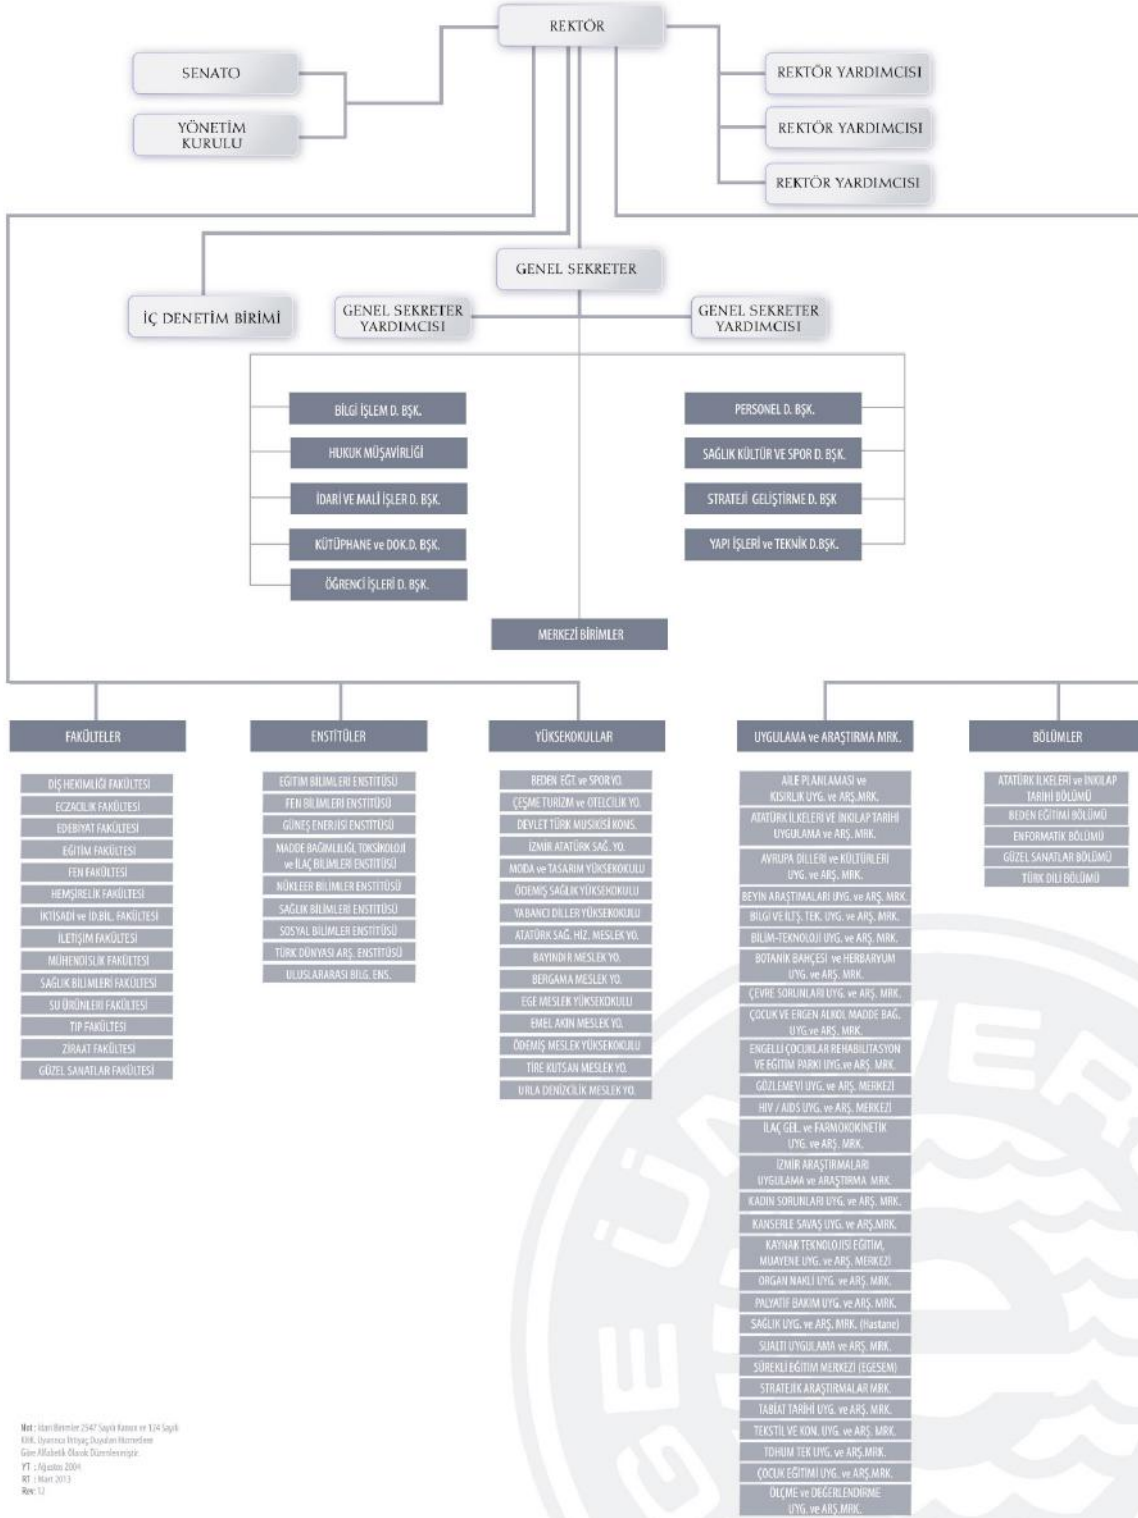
REKTÖR

SENATO

YÖNETİM KURULU

REKTÖR YARDIMCISI

REKTÖR YARDIMCISI

REKTÖR YARDIMCISI

GENEL SEKRETER

İÇ DENETİM BİRİMİ

GENEL SEKRETER YARDIMCISI

GENEL SEKRETER YARDIMCISI

BİLGİ İŞLEM D. BŞK.

HUKUK MÜŞAVİRLİĞİ

İDARİ VE MALİ İŞLER D. BŞK.

KÜTÜPHANE ve DOK.D. BŞK.

ÖĞRENCİ İŞLERİ D. BŞK.

PERSONEL D. BŞK.

SAĞLIK KÜLTÜR VE SPOR D. BŞK.

STRATEJİ GELİŞTİRME D. BŞK

YAPI İŞLERİ ve TEKNİK D.BŞK.

MERKEZİ BİRİMLER

FAKÜLTELER

DİŞ HEKİMLİĞİ FAKÜLTESİ
ECZACILIK FAKÜLTESİ
EDEBİYAT FAKÜLTESİ
EĞİTİM FAKÜLTESİ
FEN FAKÜLTESİ
HEMŞİRELİK FAKÜLTESİ
İKTİSADİ ve İD.BİL. FAKÜLTESİ
İLETİŞİM FAKÜLTESİ
MÜHENDİSLİK FAKÜLTESİ
SAĞLIK BİLİMLERİ FAKÜLTESİ
SU ÜRÜNLERİ FAKÜLTESİ
TIP FAKÜLTESİ
ZİRAAT FAKÜLTESİ
GÜZEL SANATLAR FAKÜLTESİ

ENSTİTÜLER

EĞİTİM BİLİMLERİ ENSTİTÜSÜ
FEN BİLİMLERİ ENSTİTÜSÜ
GÜNEŞ ENERJİSİ ENSTİTÜSÜ
MADDE BAĞIMLILIĞI, TOKSİKOLOJİ ve İLAÇ BİLİMLERİ ENSTİTÜSÜ
NÜKLEER BİLİMLER ENSTİTÜSÜ
SAĞLIK BİLİMLERİ ENSTİTÜSÜ
SOSYAL BİLİMLER ENSTİTÜSÜ
TÜRK DÜNYASI ARŞ. ENSTİTÜSÜ
ULUSLARARASI BİLG. ENS.

YÜKSEKOKULLAR

BEDEN EĞT. ve SPOR YO.
ÇEŞME TURİZM ve OTELCİLİK YO.
DEVLET TÜRK MUSİKİSİ KONS.
İZMİR ATATÜRK SAĞ. YO.
MODA ve TASARIM YÜKSEKOKULU
ÖDEMİŞ SAĞLIK YÜKSEKOKULU
YABANCI DİLLER YÜKSEKOKULU
ATATÜRK SAĞ. HİZ. MESLEK YO.
BAYINDIR MESLEK YO.
BERGAMA MESLEK YO.
EGE MESLEK YÜKSEKOKULU
EMEL AKIN MESLEK YO.
ÖDEMİŞ MESLEK YÜKSEKOKULU
TİRE KUTSAN MESLEK YO.
URLA DENİZCİLİK MESLEK YO.

UYGULAMA ve ARAŞTIRMA MRK.

AİLE PLANLAMASI ve KISIRLIK UYG. ve ARŞ.MRK.
ATATÜRK İLKELERİ VE İNKILAP TARİHİ UYGULAMA ve ARŞ. MRK.
AVRUPA DİLLERİ ve KÜLTÜRLERİ UYG. ve ARŞ. MRK.
BEYİN ARAŞTIRMALARI UYG. ve ARŞ. MRK.
BİLGİ VE İLTŞ. TEK. UYG. ve ARŞ. MRK.
BİLİM-TEKNOLOJİ UYG. ve ARŞ. MRK.
BOTANİK BAHÇESİ ve HERBARYUM UYG. ve ARŞ. MRK.
ÇEVRE SORUNLARI UYG. ve ARŞ. MRK.
ÇOCUK VE ERGEN ALKOL MADDE BAĞ. UYG. ve ARŞ. MRK.
ENGELLİ ÇOCUKLAR REHABİLİTASYON VE EĞİTİM PARKI UYG.ve ARŞ. MRK.
GÖZLEMEVİ UYG. ve ARŞ. MERKEZİ
HIV / AIDS UYG. ve ARŞ. MERKEZİ
İLAÇ GEL. ve FARMOKOKİNETİK UYG. ve ARŞ. MRK.
İZMİR ARAŞTIRMALARI UYGULAMA ve ARAŞTIRMA MRK.
KADIN SORUNLARI UYG. ve ARŞ. MRK.
KANSERLE SAVAŞ UYG. ve ARŞ.MRK.
KAYNAK TEKNOLOJİSİ EĞİTİM, MUAYENE UYG. ve ARŞ. MERKEZİ
ORGAN NAKLİ UYG. ve ARŞ. MRK.
PALYATİF BAKIM UYG. ve ARŞ. MRK.
SAĞLIK UYG. ve ARŞ. MRK. (Hastane)
SUALTI UYGULAMA ve ARŞ. MRK.
SÜREKLİ EĞİTİM MERKEZİ (EGESEM)
STRATEJİK ARAŞTIRMALAR MRK.
TABİAT TARİHİ UYG. ve ARŞ. MRK.
TEKSTİL VE KON. UYG. ve ARŞ. MRK.
TOHUM TEK UYG. ve ARŞ.MRK.
ÇOCUK EĞİTİMİ UYG. ve ARŞ.MRK.
ÖLÇME ve DEĞERLENDİRME UYG. ve ARŞ.MRK.

BÖLÜMLER

ATATÜRK İLKELERİ ve İNKILAP TARİHİ BÖLÜMÜ
BEDEN EĞİTİMİ BÖLÜMÜ
ENFORMATİK BÖLÜMÜ
GÜZEL SANATLAR BÖLÜMÜ
TÜRK DİLİ BÖLÜMÜ

Not : İdari Birimler 2547 Sayılı Kanun ve 124 Sayılı KHK. Uyarınca İhtiyaç Duyulan Hizmetlere Göre Alfabetik Olarak Düzenlenmiştir.
YT : Ağustos 2004
RT : Mart 2013
Rev: 12